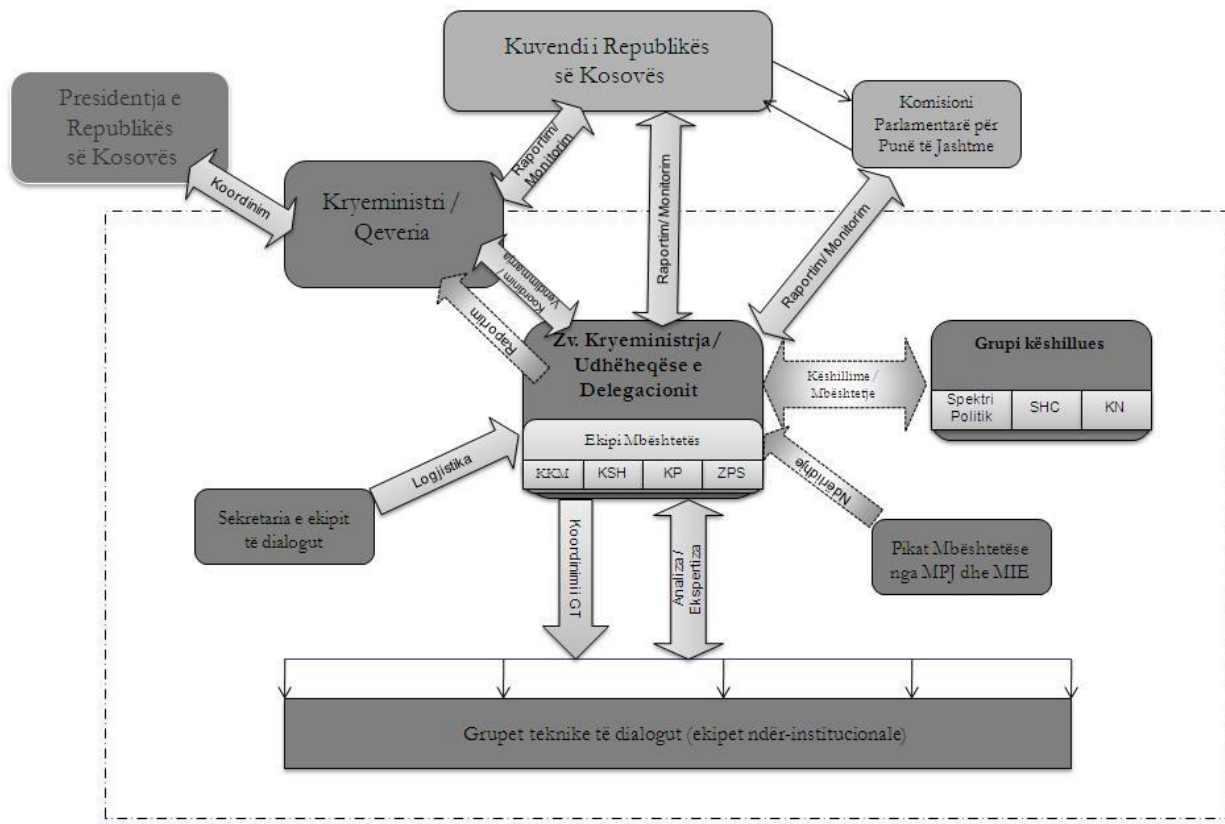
Kuvendi i Republikës së Kosovës

Presidentja e Republikës së Kosovës

Komisioni Parlamentarë për Punë të Jashtme

Koordinim

Raportim/ Monitorim

Kryeministri / Qeveria

Raportim/ Monitorim

Raportim/ Monitorim

Koordinim / Vendimmarrja

Raportim

Zv. Kryeministrja / Udhëheqëse e Delegacionit

Ekipi Mbështetës

| KKM | KSH | KP | ZPS |
|---|---|---|---|

Këshillime / Mbështetje

Grupi këshillues

| Spektri Politik | SHC | KN |
|---|---|---|

Logjistika

Sekretaria e ekipit të dialogut

Ndërlidhje

Pikat Mbështetëse nga MPJ dhe MIE

Koordinimi i GT

Analiza / Ekspertiza

Grupet teknike të dialogut (ekipet ndër-institucionale)